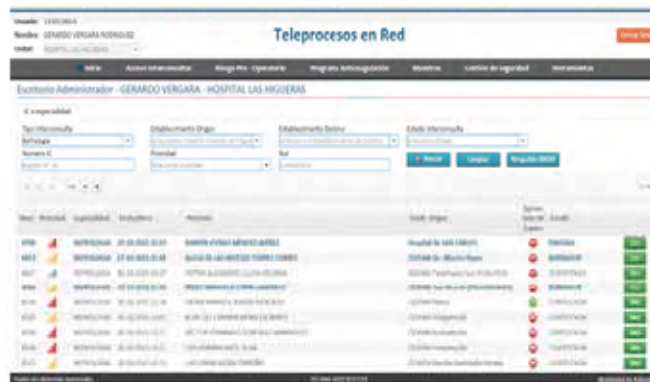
Usuario: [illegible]
Nombre: GERARDO VERGARA RODRIGUEZ
Unidad: HOSPITAL LAS HIGUERAS

Teleprocesos en Red

Cerrar Sesión

Inicio	Acceso Interconsultas	Riesgo Pre - Operatorio	Programa Anticoagulación	Monitoreo	Centros de seguridad	Herramientas

Escritorio Administrador - GERARDO VERGARA - HOSPITAL LAS HIGUERAS

Especialidad

Tipo Interconsulta
Establecimiento Origen
Establecimiento Destino
Estado Interconsulta
Número IC
Prioridad
Rut

Buscar
Limpiar
Resguardo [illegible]

Num	Prioridad	Especialidad	Fecha/Hora	Paciente	Estab. Origen	Semáforo	Estado

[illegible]